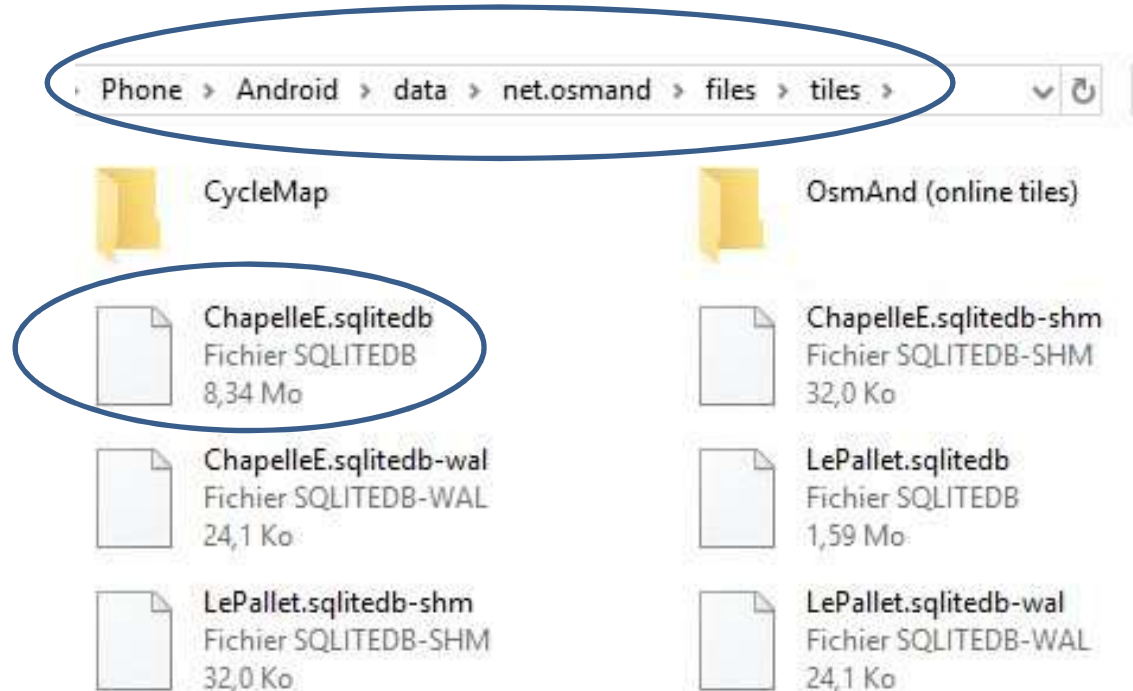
› Phone › Android › data › net.osmand › files › tiles ›

CycleMap

OsmAnd (online tiles)

ChapelleE.sqlitedb
Fichier SQLITEDB
8,34 Mo

ChapelleE.sqlitedb-shm
Fichier SQLITEDB-SHM
32,0 Ko

ChapelleE.sqlitedb-wal
Fichier SQLITEDB-WAL
24,1 Ko

LePallet.sqlitedb
Fichier SQLITEDB
1,59 Mo

LePallet.sqlitedb-shm
Fichier SQLITEDB-SHM
32,0 Ko

LePallet.sqlitedb-wal
Fichier SQLITEDB-WAL
24,1 Ko